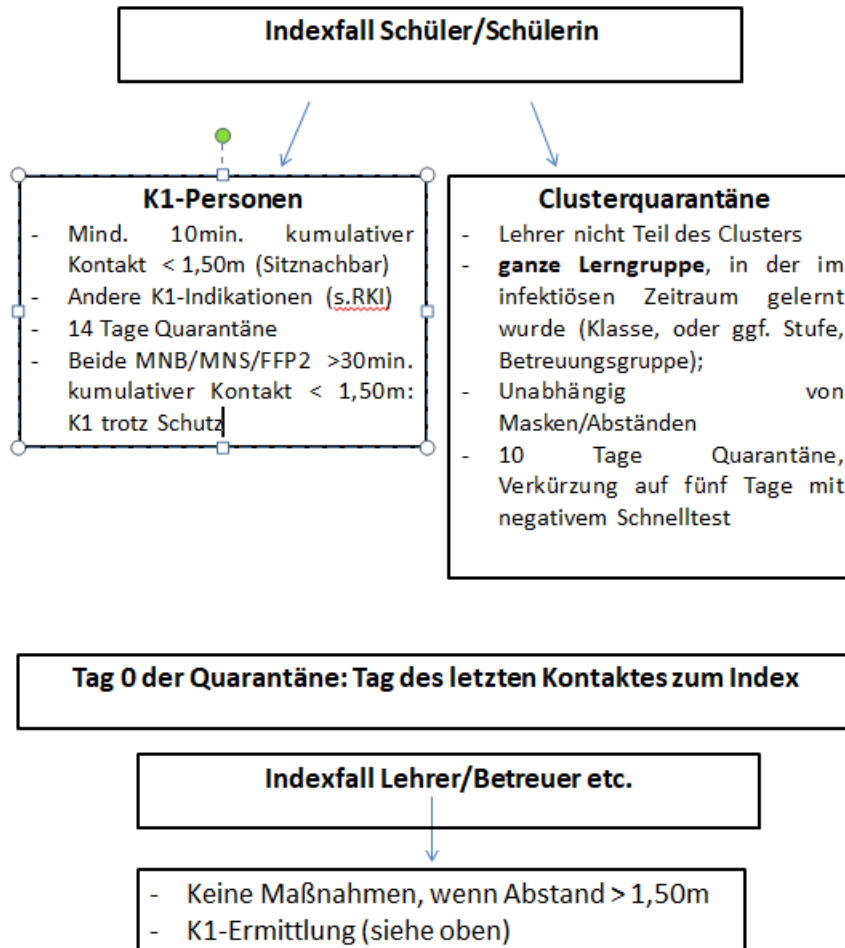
Indexfall Schüler/Schülerin

K1-Personen
- Mind. 10min. kumulativer Kontakt < 1,50m (Sitznachbar)
- Andere K1-Indikationen (s.RKI)
- 14 Tage Quarantäne
- Beide MNB/MNS/FFP2 >30min. kumulativer Kontakt < 1,50m: K1 trotz Schutz

Clusterquarantäne
- Lehrer nicht Teil des Clusters
- **ganze Lerngruppe**, in der im infektiösen Zeitraum gelernt wurde (Klasse, oder ggf. Stufe, Betreuungsgruppe);
- Unabhängig von Masken/Abständen
- 10 Tage Quarantäne, Verkürzung auf fünf Tage mit negativem Schnelltest

Tag 0 der Quarantäne: Tag des letzten Kontaktes zum Index

Indexfall Lehrer/Betreuer etc.

- Keine Maßnahmen, wenn Abstand > 1,50m
- K1-Ermittlung (siehe oben)